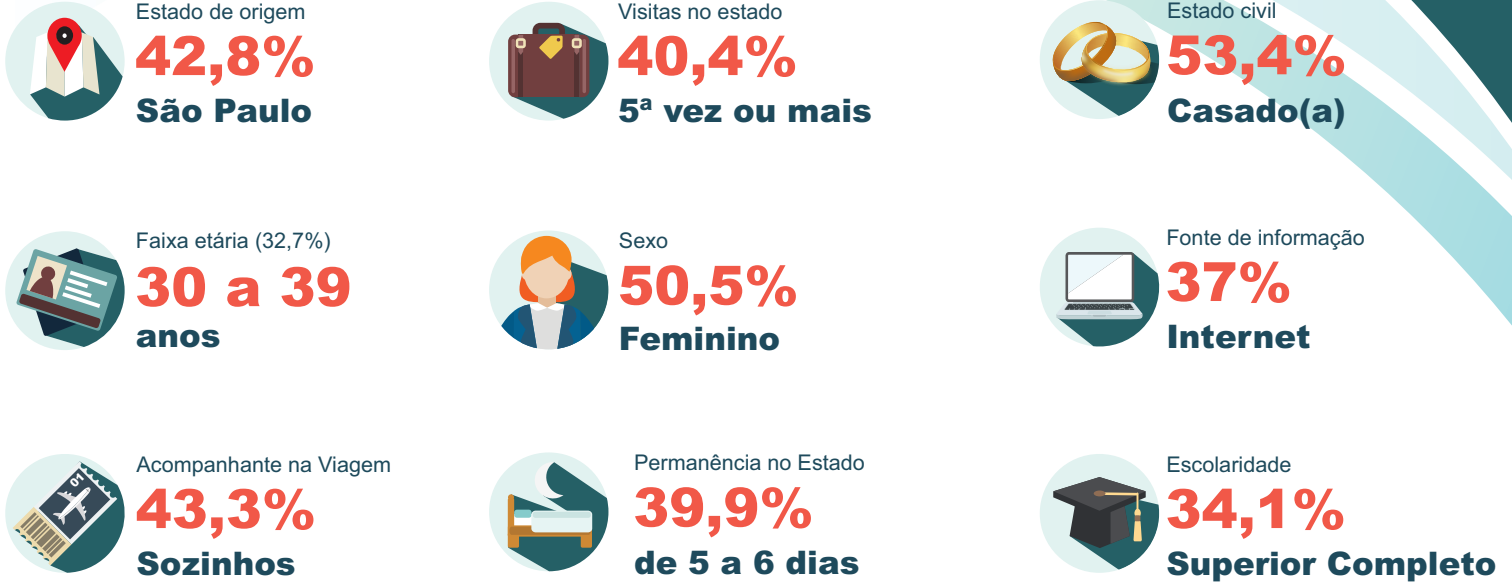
Estado de origem
42,8%
São Paulo

Visitas no estado
40,4%
5ª vez ou mais

Estado civil
53,4%
Casado(a)

Faixa etária (32,7%)
30 a 39
anos

Sexo
50,5%
Feminino

Fonte de informação
37%
Internet

Acompanhante na Viagem
43,3%
Sozinhos

Permanência no Estado
39,9%
de 5 a 6 dias

Escolaridade
34,1%
Superior Completo